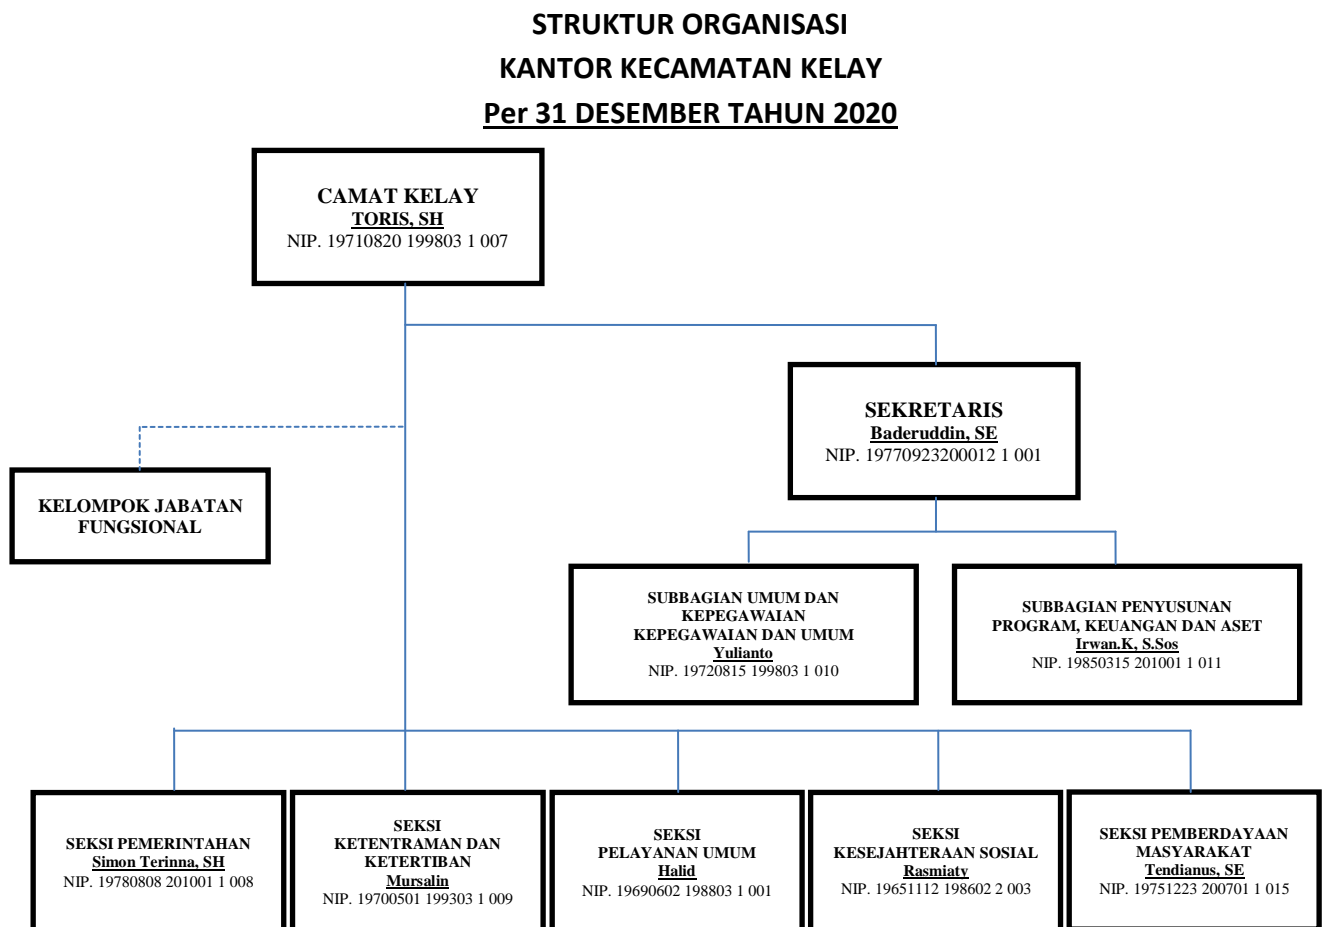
STRUKTUR ORGANISASI
KANTOR KECAMATAN KELAY
Per 31 DESEMBER TAHUN 2020

CAMAT KELAY
TORIS, SH
NIP. 19710820 199803 1 007

SEKRETARIS
Baderuddin, SE
NIP. 19770923200012 1 001

KELOMPOK JABATAN FUNGSIONAL

SUBBAGIAN UMUM DAN KEPEGAWAIAN
KEPEGAWAIAN DAN UMUM
Yulianto
NIP. 19720815 199803 1 010

SUBBAGIAN PENYUSUNAN PROGRAM, KEUANGAN DAN ASET
Irwan.K, S.Sos
NIP. 19850315 201001 1 011

SEKSI PEMERINTAHAN
Simon Terinna, SH
NIP. 19780808 201001 1 008

SEKSI KETENTRAMAN DAN KETERTIBAN
Mursalin
NIP. 19700501 199303 1 009

SEKSI PELAYANAN UMUM
Halid
NIP. 19690602 198803 1 001

SEKSI KESEJAHTERAAN SOSIAL
Rasmiaty
NIP. 19651112 198602 2 003

SEKSI PEMBERDAYAAN MASYARAKAT
Tendianus, SE
NIP. 19751223 200701 1 015